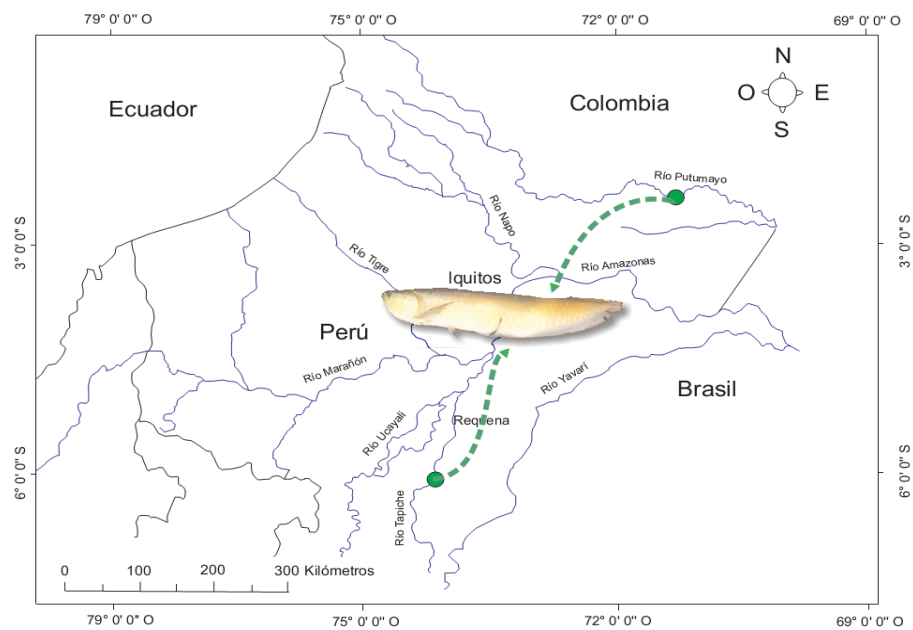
79° 0' 0" O
75° 0' 0" O
72° 0' 0" O
69° 0' 0" O

N
O
E
S

Ecuador
Colombia
Río Putumayo
Río Napo
3° 0' 0" S
3° 0' 0" S
Río Tigre
Iquitos
Río Amazonas
Perú
Río Marañón
Río Yavarí
Brasil
Río Ucayali
Requena
6° 0' 0" S
6° 0' 0" S
Río Tapiche

0 100 200 300 Kilómetros

79° 0' 0" O
75° 0' 0" O
72° 0' 0" O
69° 0' 0" O